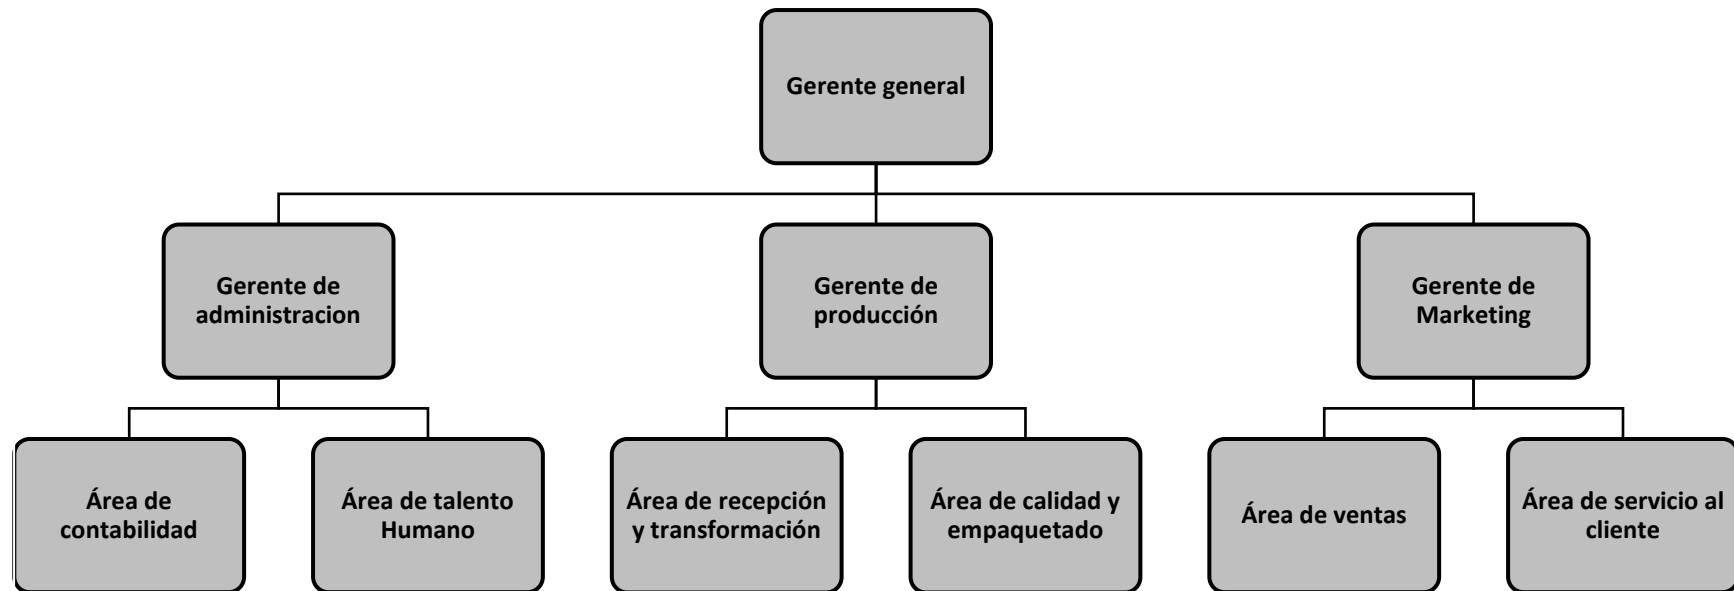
Gerente general

Gerente de administracion

Gerente de producción

Gerente de Marketing

Área de contabilidad

Área de talento Humano

Área de recepción y transformación

Área de calidad y empaquetado

Área de ventas

Área de servicio al cliente